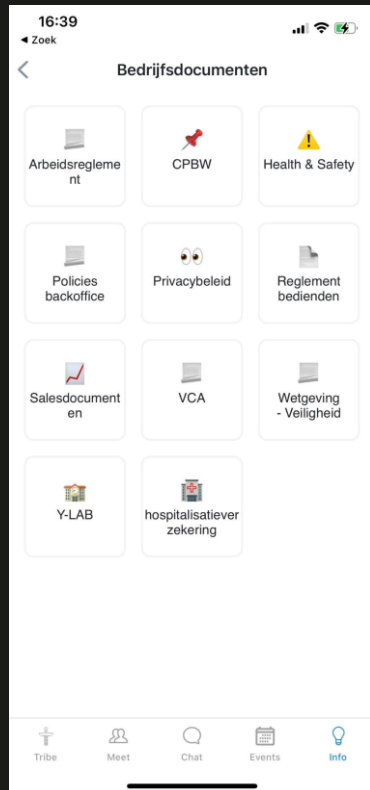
16:39
◂ Zoek

Bedrijfsdocumenten

Arbeidsreglement

CPBW

Health & Safety

Policies backoffice

Privacybeleid

Reglement bedienden

Salesdocumenten

VCA

Wetgeving - Veiligheid

Y-LAB

hospitalisatieverzekering

Tribe
Meet
Chat
Events
Info